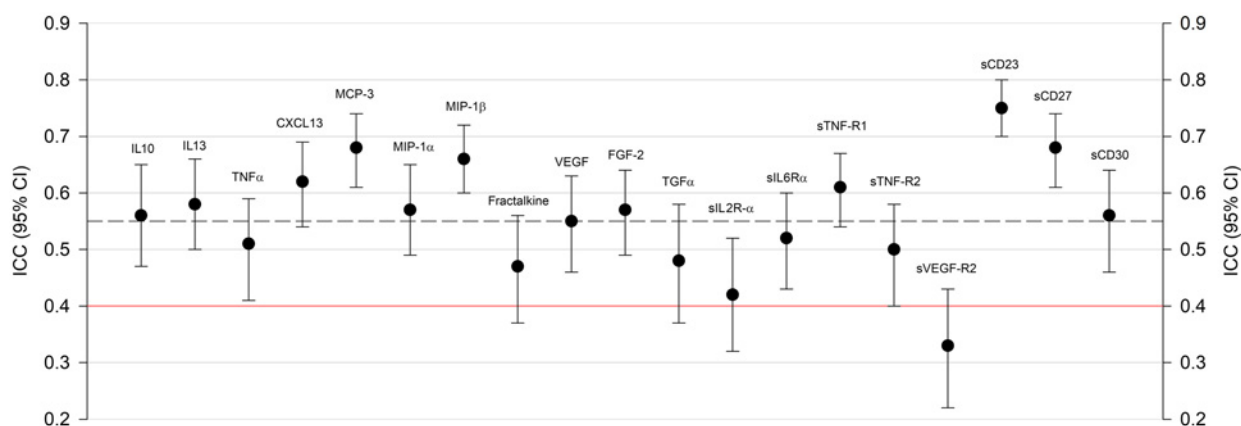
0.9
0.8
0.7
0.6
0.5
0.4
0.3
0.2
ICC (95% CI)

IL10
IL13
TNFα
CXCL13
MCP-3
MIP-1α
MIP-1β
Fractalkine
VEGF
FGF-2
TGFα
sIL2R-α
sIL6Rα
sTNF-R1
sTNF-R2
sVEGF-R2
sCD23
sCD27
sCD30

0.9
0.8
0.7
0.6
0.5
0.4
0.3
0.2
ICC (95% CI)